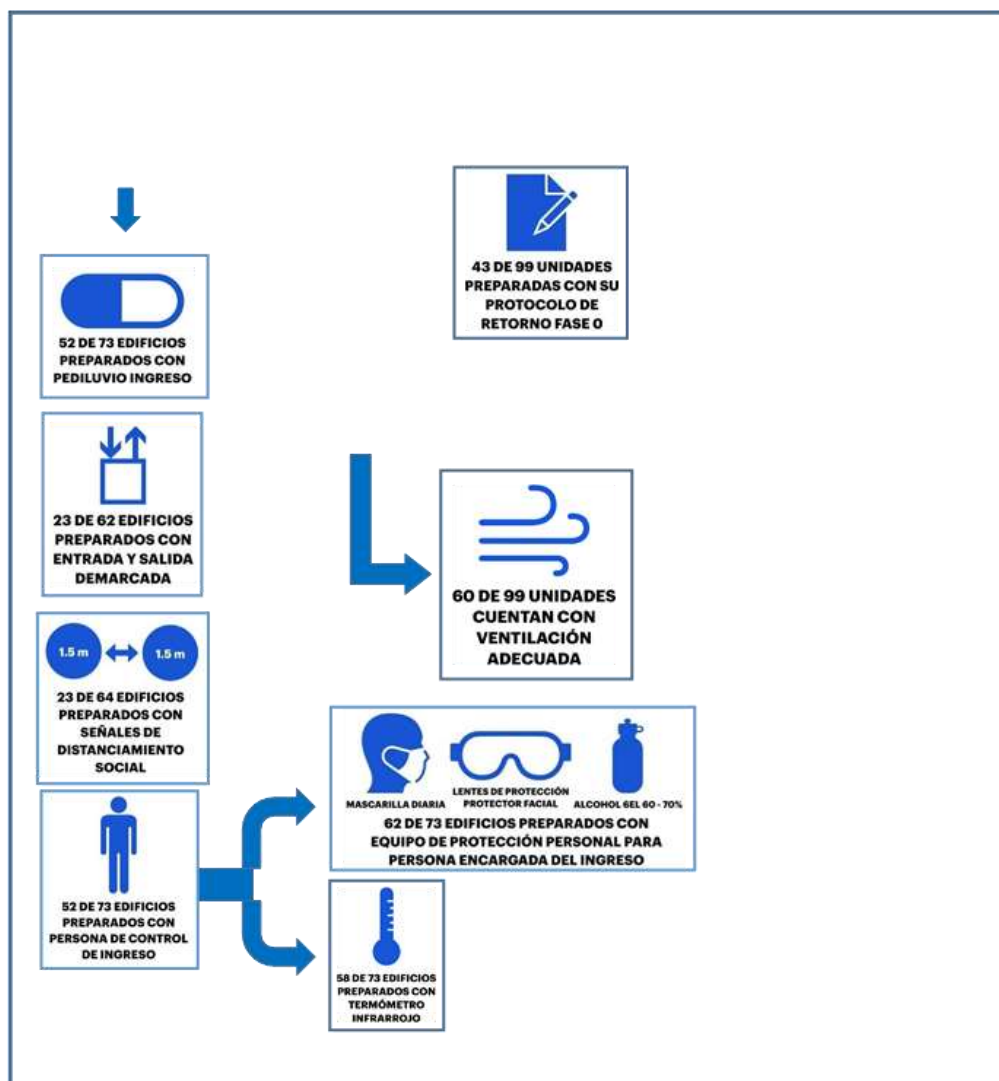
43 DE 99 UNIDADES PREPARADAS CON SU PROTOCOLO DE RETORNO FASE 0

52 DE 73 EDIFICIOS PREPARADOS CON PEDILUVIO INGRESO

23 DE 62 EDIFICIOS PREPARADOS CON ENTRADA Y SALIDA DEMARCADA

60 DE 99 UNIDADES CUENTAN CON VENTILACIÓN ADECUADA

1.5 m

1.5 m

23 DE 64 EDIFICIOS PREPARADOS CON SEÑALES DE DISTANCIAMIENTO SOCIAL

MASCARILLA DIARIA

LENTES DE PROTECCIÓN PROTECTOR FACIAL

ALCOHOL GEL 60 - 70%

62 DE 73 EDIFICIOS PREPARADOS CON EQUIPO DE PROTECCIÓN PERSONAL PARA PERSONA ENCARGADA DEL INGRESO

52 DE 73 EDIFICIOS PREPARADOS CON PERSONA DE CONTROL DE INGRESO

58 DE 73 EDIFICIOS PREPARADOS CON TERMÓMETRO INFRARROJO